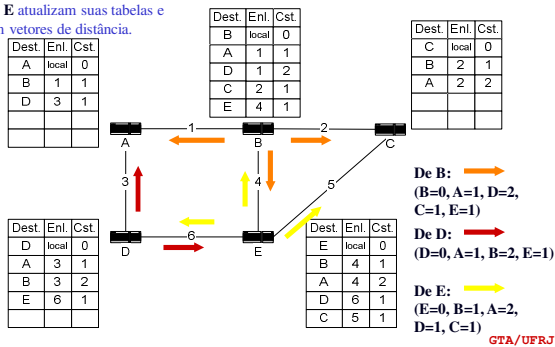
E atualizam suas tabelas e
n vetores de distância.

| Dest. | Enl. | Cst. |
|---|---|---|
| A | local | 0 |
| B | 1 | 1 |
| D | 3 | 1 |
| | | |
| | | |

| Dest. | Enl. | Cst. |
|---|---|---|
| B | local | 0 |
| A | 1 | 1 |
| D | 1 | 2 |
| C | 2 | 1 |
| E | 4 | 1 |

| Dest. | Enl. | Cst. |
|---|---|---|
| C | local | 0 |
| B | 2 | 1 |
| A | 2 | 2 |
| | | |
| | | |

1
2
A
B
C
3
4
5
6
D
E

| Dest. | Enl. | Cst. |
|---|---|---|
| D | local | 0 |
| A | 3 | 1 |
| B | 3 | 2 |
| E | 6 | 1 |
| | | |

| Dest. | Enl. | Cst. |
|---|---|---|
| E | local | 0 |
| B | 4 | 1 |
| A | 4 | 2 |
| D | 6 | 1 |
| C | 5 | 1 |

De B:
(B=0, A=1, D=2, C=1, E=1)

De D:
(D=0, A=1, B=2, E=1)

De E:
(E=0, B=1, A=2, D=1, C=1)

GTA/UFRJ